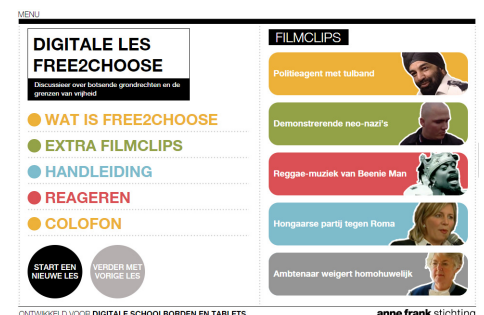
MENU

DIGITALE LES
FREE2CHOOSE

Discussieer over botsende grondrechten en de grenzen van vrijheid

WAT IS FREE2CHOOSE

EXTRA FILMCLIPS

HANDLEIDING

REAGEREN

COLOFON

START EEN NIEUWE LES

VERDER MET VORIGE LES

FILMCLIPS

Politieagent met tulband

Demonstrerende neo-nazi's

Reggae-muziek van Beenie Man

Hongaarse partij tegen Roma

Ambtenaar weigert homohuwelijk

ONTWIKKELD VOOR DIGITALE SCHOOLBORDEN EN TABLETS

anne frank stichting